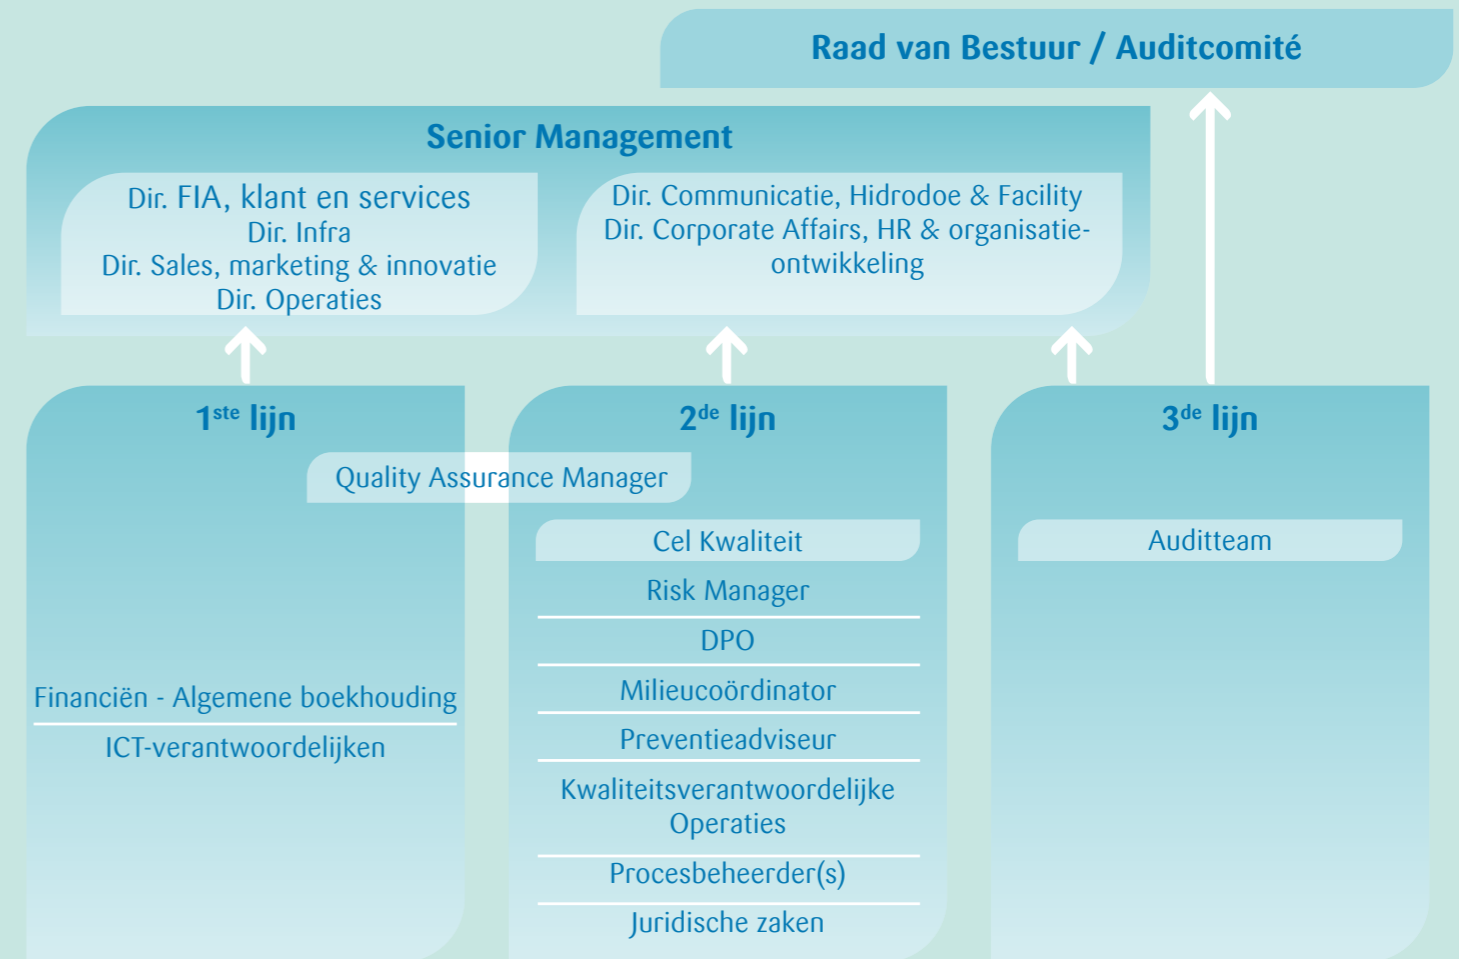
Raad van Bestuur / Auditcomité

Senior Management

Dir. FIA, klant en services
Dir. Infra
Dir. Sales, marketing & innovatie
Dir. Operaties

Dir. Communicatie, Hidrodoe & Facility
Dir. Corporate Affairs, HR & organisatieontwikkeling

1$^{ste}$ lijn

2$^{de}$ lijn

3$^{de}$ lijn

Quality Assurance Manager

Financiën - Algemene boekhouding

ICT-verantwoordelijken

Cel Kwaliteit

Risk Manager

DPO

Milieucoördinator

Preventieadviseur

Kwaliteitsverantwoordelijke Operaties

Procesbeheerder(s)

Juridische zaken

Auditteam